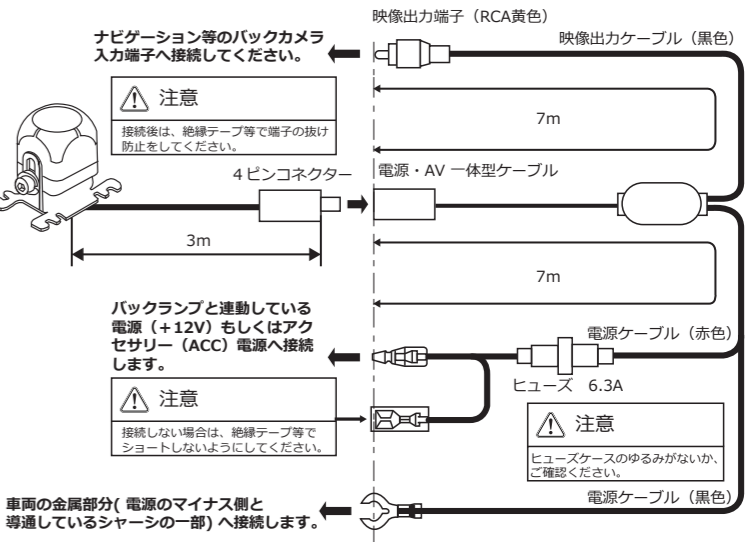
映像出力端子（RCA黄色）

ナビゲーション等のバックカメラ入力端子へ接続してください。

映像出力ケーブル（黒色）

注意

接続後は、絶縁テープ等で端子の抜け防止をしてください。

7m

4ピンコネクター

電源・AV 一体型ケーブル

3m

7m

バックランプと連動している電源（+12V）もしくはアクセサリー（ACC）電源へ接続します。

電源ケーブル（赤色）

ヒューズ 6.3A

注意

接続しない場合は、絶縁テープ等でショートしないようにしてください。

注意

ヒューズケースのゆるみがないか、ご確認ください。

車両の金属部分( 電源のマイナス側と導通しているシャーシの一部) へ接続します。

電源ケーブル（黒色）